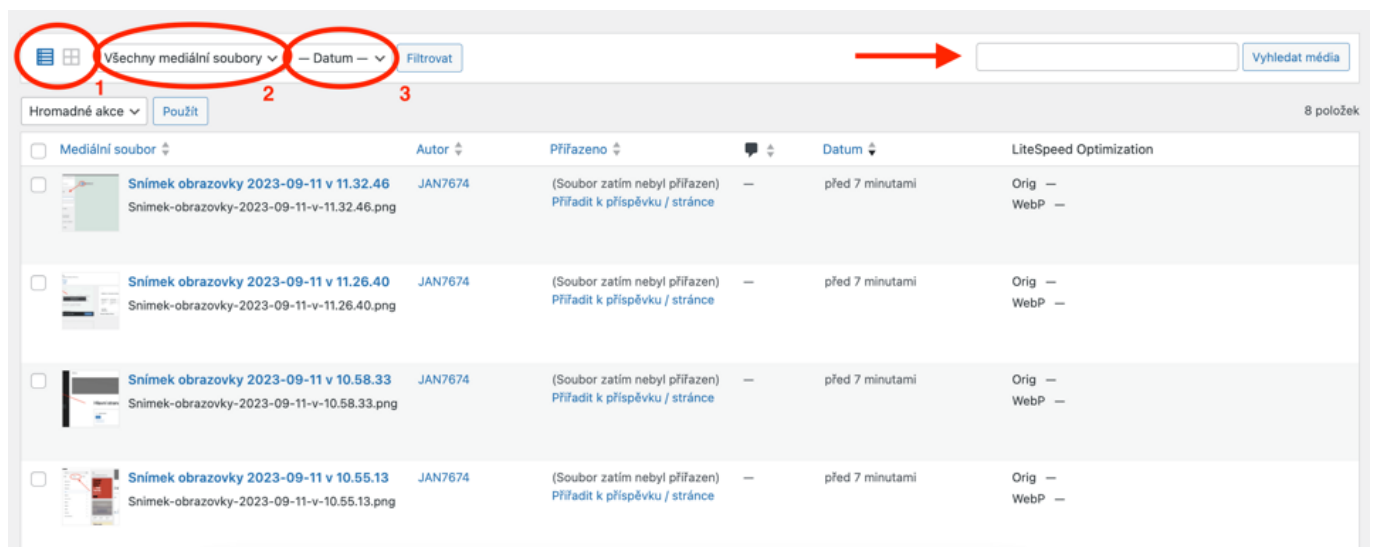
Všechny mediální soubory — Datum — Filtrovat Vyhledat média

1 2 3

Hromadné akce Použít

8 položek

| Mediální soubor | Autor | Přiřazeno | | Datum | LiteSpeed Optimization |
|---|---|---|---|---|---|
| Snímek obrazovky 2023-09-11 v 11.32.46 Snimek-obrazovky-2023-09-11-v-11.32.46.png | JAN7674 | (Soubor zatím nebyl přiřazen) Přiřadit k příspěvku / stránce | — | před 7 minutami | Orig — WebP — |
| Snímek obrazovky 2023-09-11 v 11.26.40 Snimek-obrazovky-2023-09-11-v-11.26.40.png | JAN7674 | (Soubor zatím nebyl přiřazen) Přiřadit k příspěvku / stránce | — | před 7 minutami | Orig — WebP — |
| Snímek obrazovky 2023-09-11 v 10.58.33 Snimek-obrazovky-2023-09-11-v-10.58.33.png | JAN7674 | (Soubor zatím nebyl přiřazen) Přiřadit k příspěvku / stránce | — | před 7 minutami | Orig — WebP — |
| Snímek obrazovky 2023-09-11 v 10.55.13 Snimek-obrazovky-2023-09-11-v-10.55.13.png | JAN7674 | (Soubor zatím nebyl přiřazen) Přiřadit k příspěvku / stránce | — | před 7 minutami | Orig — WebP — |